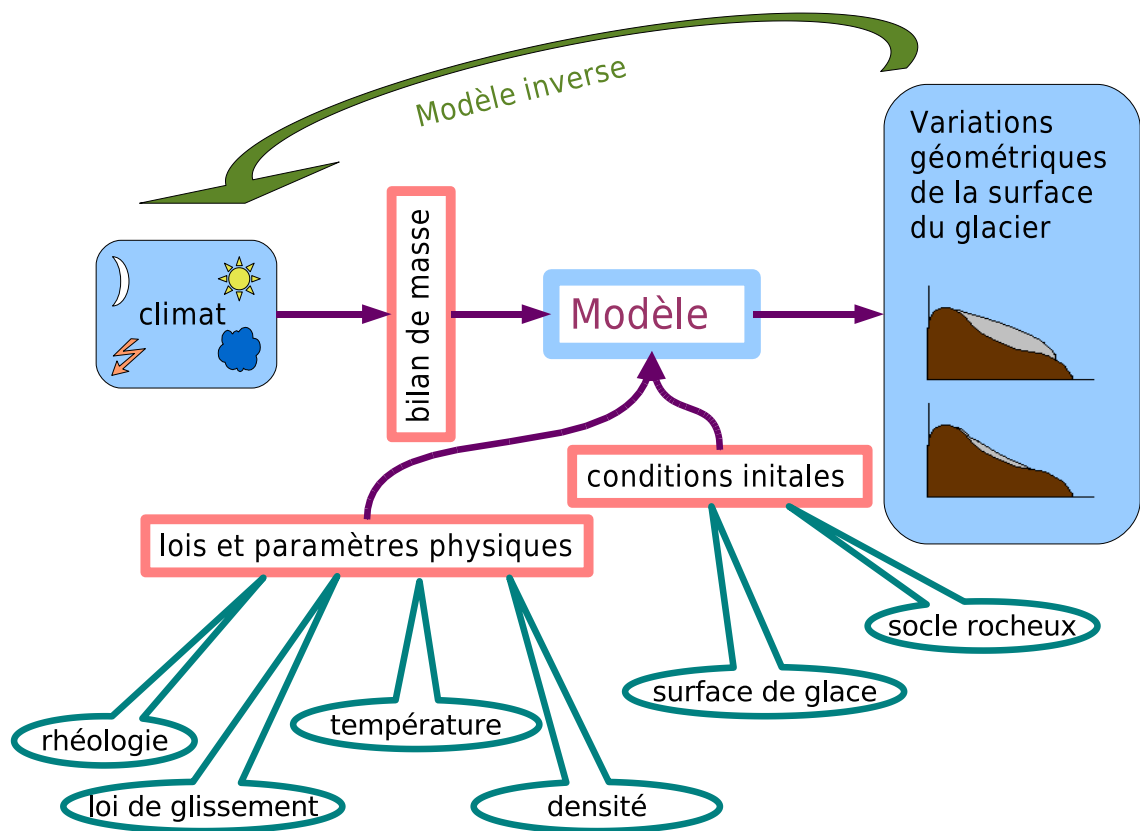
Modèle inverse

Variations géométriques de la surface du glacier

climat

bilan de masse

Modèle

conditions initales

lois et paramètres physiques

socle rocheux

surface de glace

rhéologie

température

loi de glissement

densité